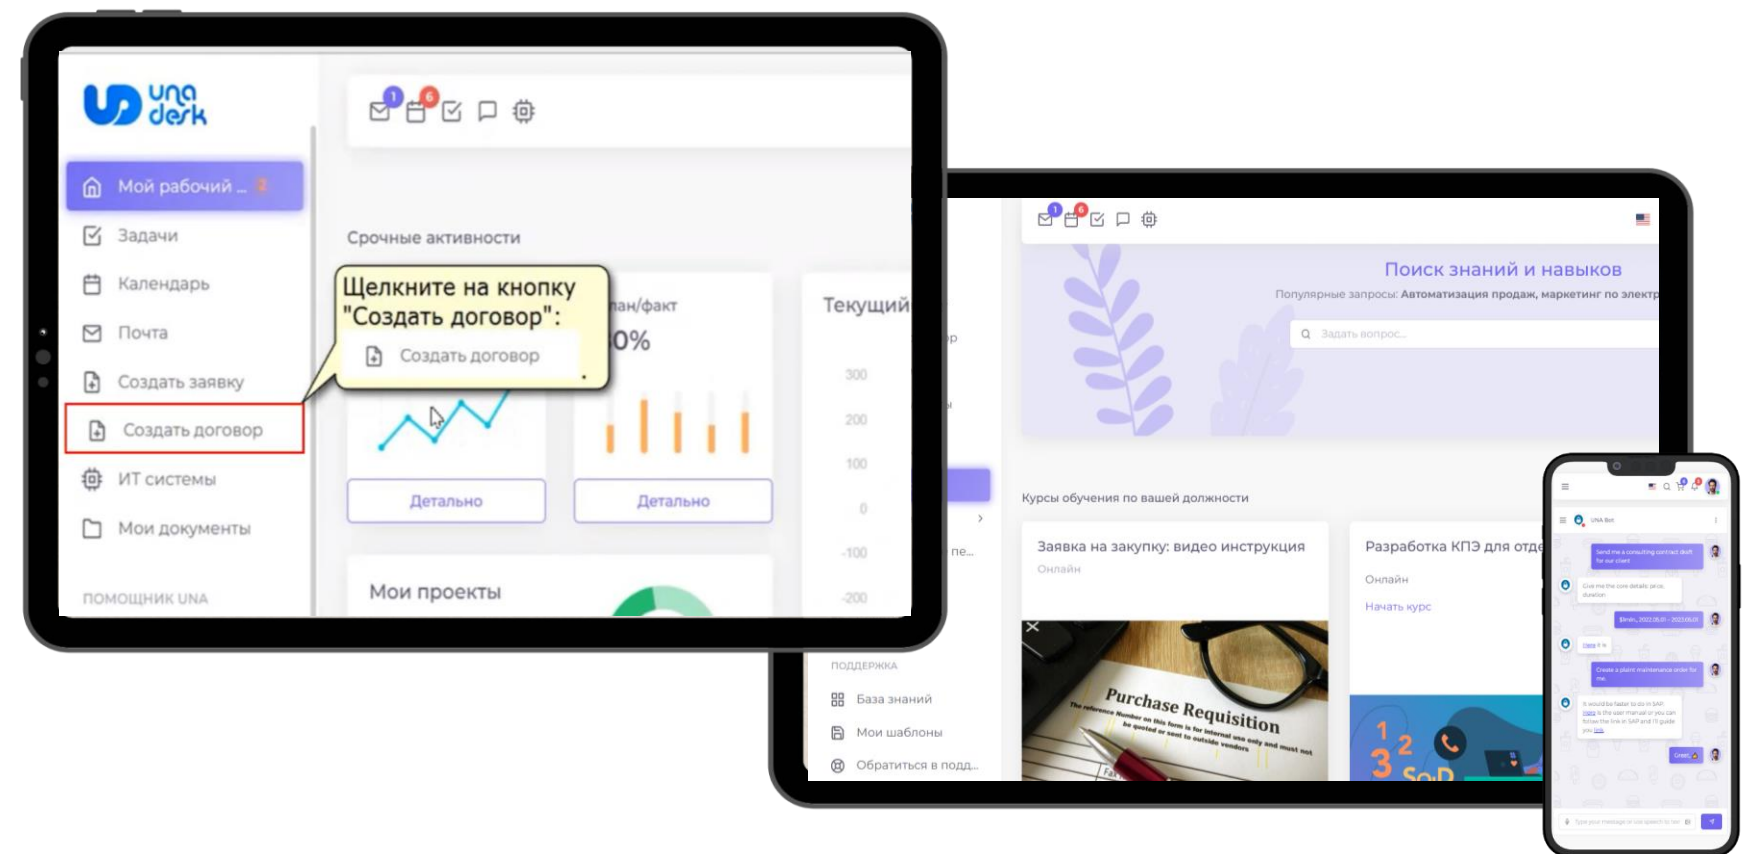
una desk

1 6

Мой рабочий ...

Задачи

Календарь

Почта

Создать заявку

Создать договор

ИТ системы

Мои документы

ПОМОЩНИК UNA

Срочные активности

Щелкните на кнопку "Создать договор":

Создать договор

лан/факт

0%

Текущий

300

200

100

0

-100

-200

Детально

Детально

Мои проекты

1 6

Поиск знаний и навыков

Популярные запросы: Автоматизация продаж, маркетинг по электр

Задать вопрос...

Курсы обучения по вашей должности

Заявка на закупку: видео инструкция

Онлайн

Разработка КПЭ для отде

Онлайн

Начать курс

Purchase Requisition

ПОДДЕРЖКА

База знаний

Мои шаблоны

Обратиться в подд...

UNA Bot

Send me a consulting contract draft for our client

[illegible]

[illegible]

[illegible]

Create a plant maintenance order for me.

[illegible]

Type your message or use speech to text